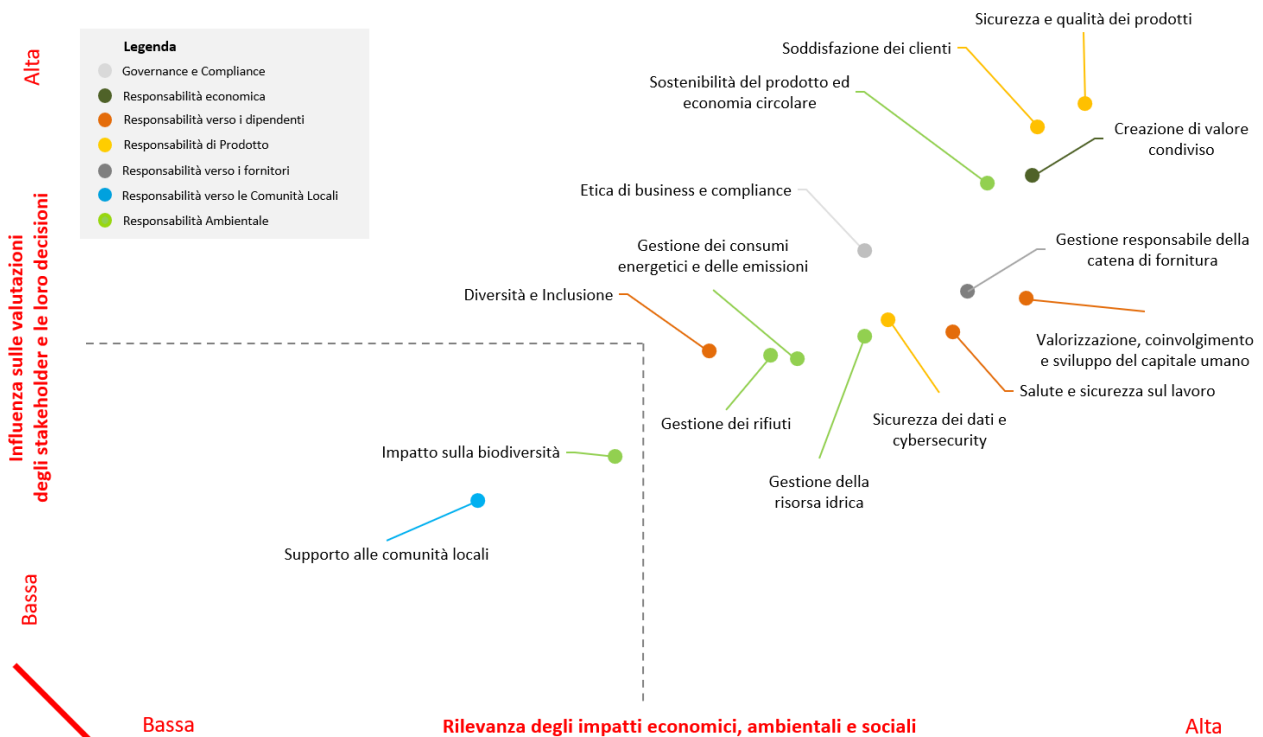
Alta

Legenda
Governance e Compliance
Responsabilità economica
Responsabilità verso i dipendenti
Responsabilità di Prodotto
Responsabilità verso i fornitori
Responsabilità verso le Comunità Locali
Responsabilità Ambientale

Influenza sulle valutazioni degli stakeholder e le loro decisioni

Bassa

Sicurezza e qualità dei prodotti
Soddisfazione dei clienti
Sostenibilità del prodotto ed economia circolare
Creazione di valore condiviso
Etica di business e compliance
Gestione dei consumi energetici e delle emissioni
Gestione responsabile della catena di fornitura
Diversità e Inclusione
Valorizzazione, coinvolgimento e sviluppo del capitale umano
Salute e sicurezza sul lavoro
Gestione dei rifiuti
Sicurezza dei dati e cybersecurity
Impatto sulla biodiversità
Gestione della risorsa idrica
Supporto alle comunità locali

Bassa
Rilevanza degli impatti economici, ambientali e sociali
Alta